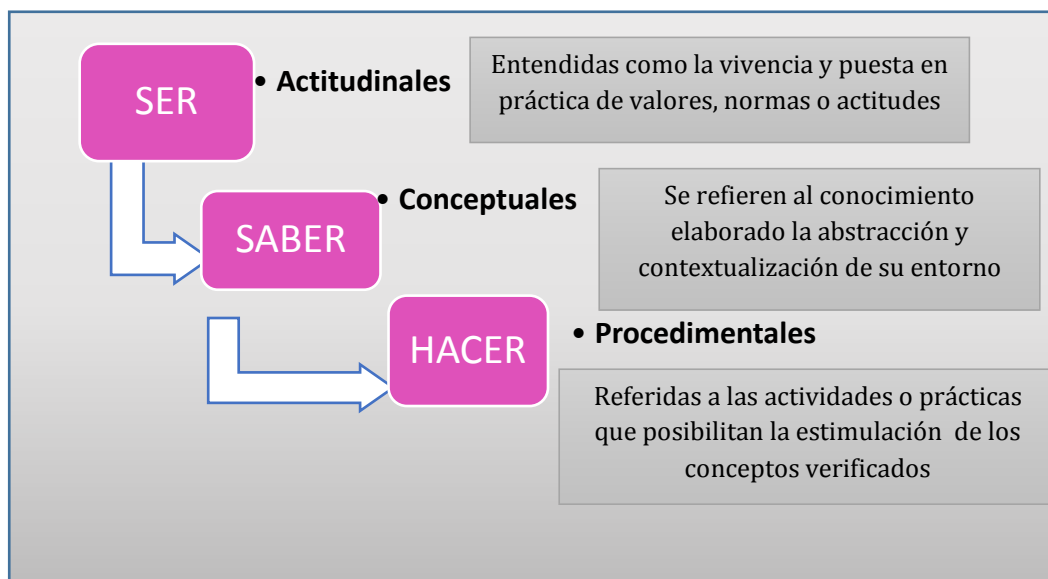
SER

• Actitudinales

Entendidas como la vivencia y puesta en práctica de valores, normas o actitudes

SABER

• Conceptuales

Se refieren al conocimiento elaborado la abstracción y contextualización de su entorno

HACER

• Procedimentales

Referidas a las actividades o prácticas que posibilitan la estimulación de los conceptos verificados